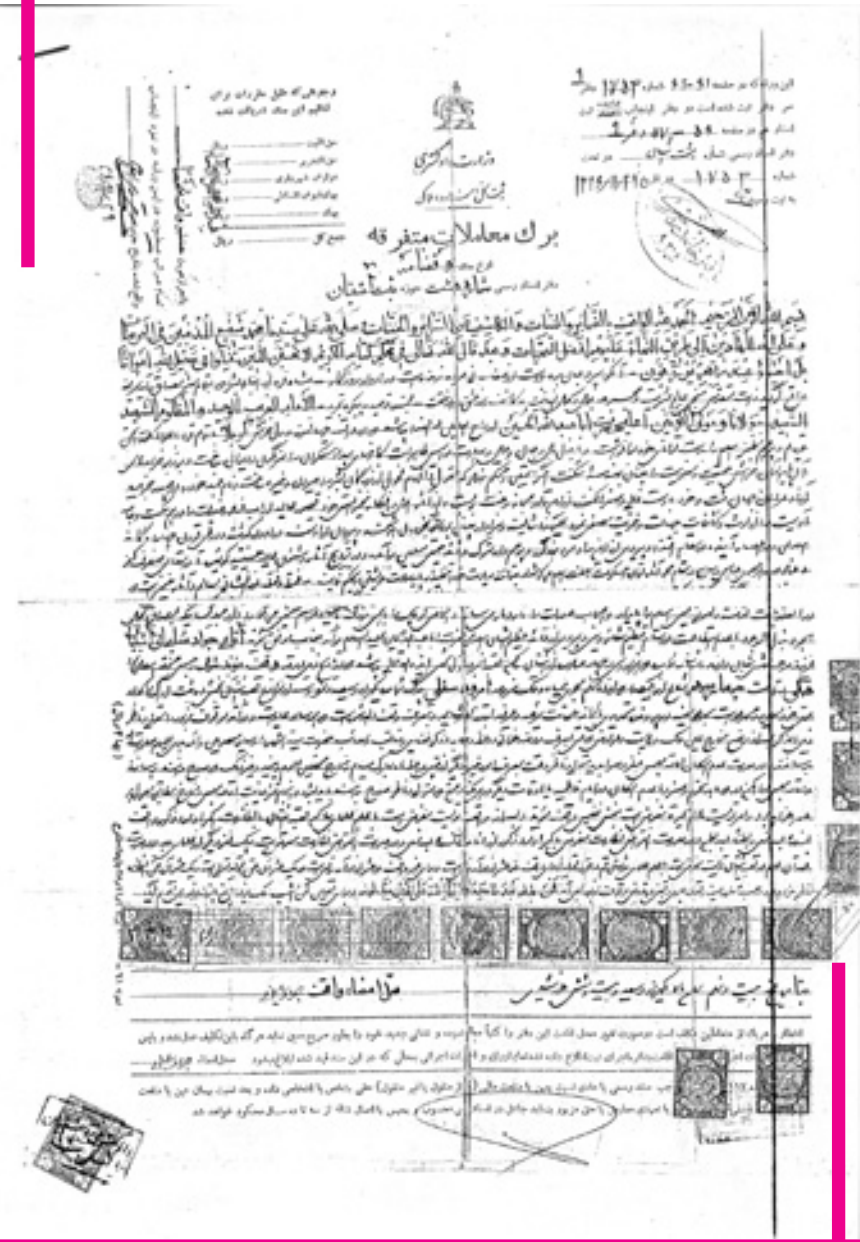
وزارت دادگستری

اداره ثبت اسناد و املاک

برگ معاملات متفرقه

دفتر اسناد رسمی شماره ... شهرستان

بسم الله الرحمن الرحیم الحمد لله ... والصلوة والسلام علی ... محمد و آله الطاهرین ...

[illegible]

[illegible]

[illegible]

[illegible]

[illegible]

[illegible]

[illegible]

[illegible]

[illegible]

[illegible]

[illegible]

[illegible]

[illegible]

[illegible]

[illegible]

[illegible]

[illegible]

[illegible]

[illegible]

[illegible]

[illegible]

امضاء واقف

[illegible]

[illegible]

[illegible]